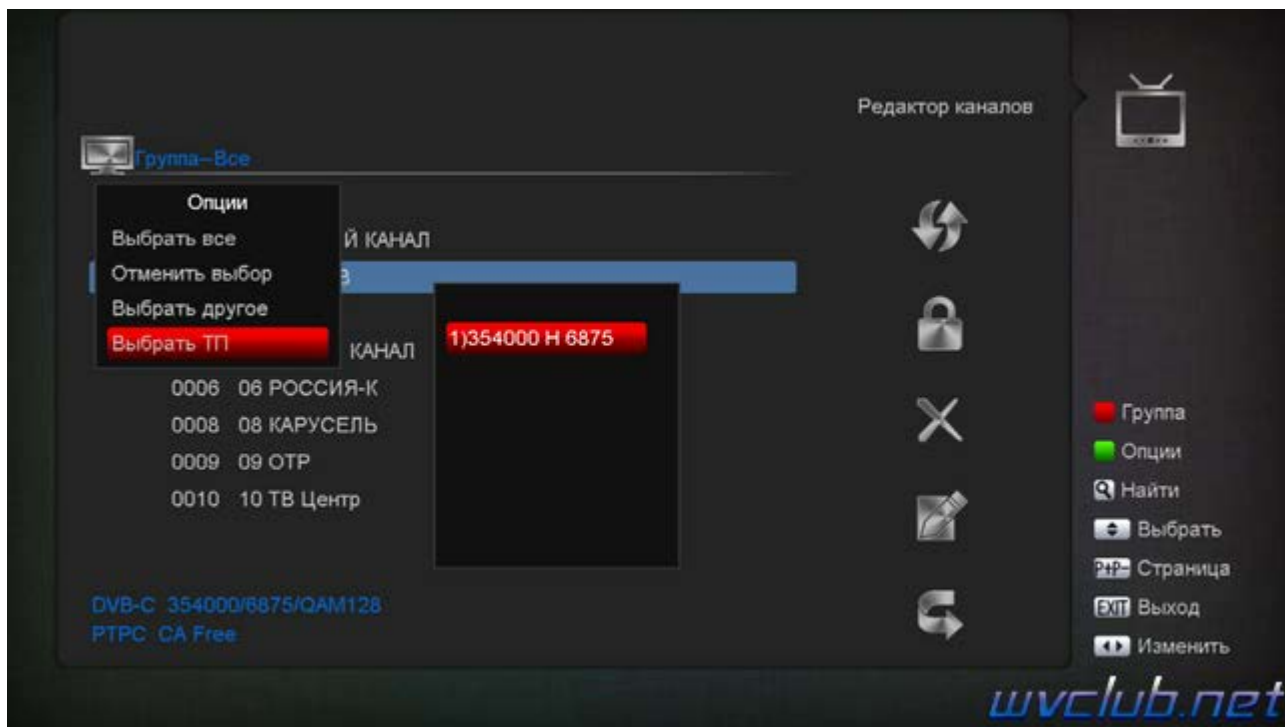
Редактор каналов

Группа--Все

Опции
Выбрать все
Отменить выбор
Выбрать другое
Выбрать ТП

Й КАНАЛ
е
КАНАЛ

1)354000 H 6875

0006 06 РОССИЯ-К
0008 08 КАРУСЕЛЬ
0009 09 ОТР
0010 10 ТВ Центр

DVB-C 354000/6875/QAM128
РТРС CA Free

Группа
Опции
Найти
Выбрать
P+P- Страница
EXIT Выход
Изменить

wvclub.net